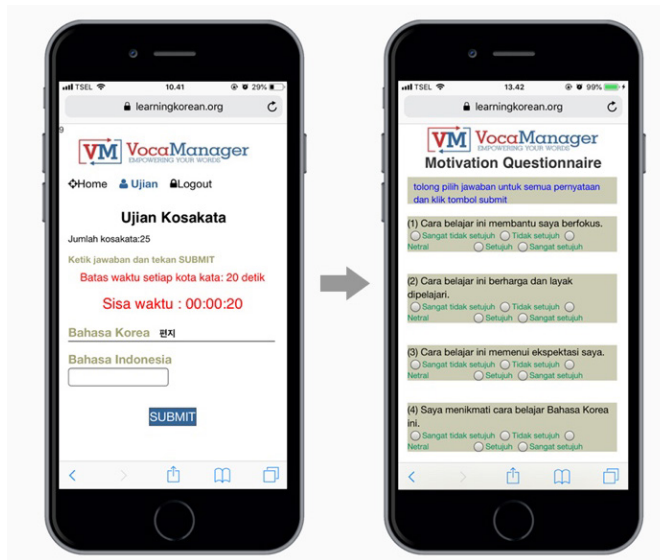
TSEL 10.41 29%
learningkorean.org
9
VM VocaManager
EMPOWERING YOUR WORDS
Home Ujian Logout

Ujian Kosakata
Jumlah kosakata:25
Ketik jawaban dan tekan SUBMIT
Batas waktu setiap kota kata: 20 detik
Sisa waktu : 00:00:20
Bahasa Korea 편지
Bahasa Indonesia
SUBMIT

TSEL 13.42 99%
learningkorean.org
VM VocaManager
EMPOWERING YOUR WORDS
Motivation Questionnaire
tolong pilih jawaban untuk semua pernyataan dan klik tombol submit
(1) Cara belajar ini membantu saya berfokus.
Sangat tidak setujuh Tidak setujuh Netral Setujuh Sangat setujuh
(2) Cara belajar ini berharga dan layak dipelajari.
Sangat tidak setujuh Tidak setujuh Netral Setujuh Sangat setujuh
(3) Cara belajar ini memenui ekspektasi saya.
Sangat tidak setujuh Tidak setujuh Netral Setujuh Sangat setujuh
(4) Saya menikmati cara belajar Bahasa Korea ini.
Sangat tidak setujuh Tidak setujuh Netral Setujuh Sangat setujuh